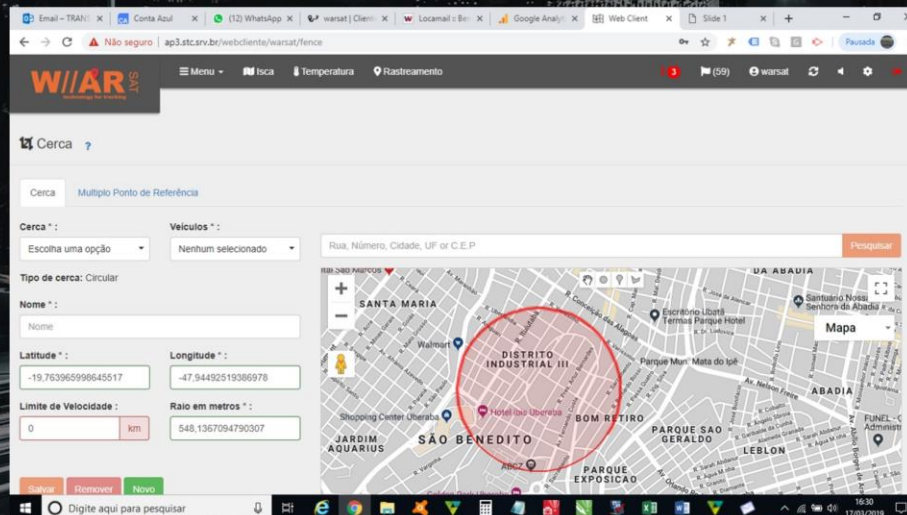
Email – TRANS | Conta Azul | (12) WhatsApp | warsat | Client | Locamail :: Ben | Google Analyt | Web Client | Slide 1 | +

Não seguro | ap3.stc.srv.br/webcliente/warsat/fence

Pausada

W//AR SAT
technology for tracking

Menu | Isca | Temperatura | Rastreamento | 3 | (59) | warsat

Cerca ?

Cerca | Multiplo Ponto de Referência

Cerca * :
Escolha uma opção

Veículos * :
Nenhum selecionado

Rua, Número, Cidade, UF or C.E.P
Pesquisar

Tipo de cerca: Circular

Nome * :
Nome

Latitude * :
-19,763965998645517

Longitude * :
-47,94492519386978

Limite de Velocidade :
0
km

Raio em metros * :
548,1367094790307

Salvar | Remover | Novo

SANTA MARIA
DISTRITO INDUSTRIAL III
Walmart
Shopping Center Uberaba
Hotel ibis Uberaba
BOM RETIRO
JARDIM AQUARIUS
SÃO BENEDITO
ABCZ
PARQUE EXPOSICAO
PARQUE SAO GERALDO
LEBLON
ABADIA
DA ABADIA
Escritório Ubatã Termas Parque Hotel
Santuário Nossa Senhora da Abadia
Parque Mun. Mata do Ipê
FUNEL - Administr
Mapa

Digite aqui para pesquisar

16:30
17/03/2019